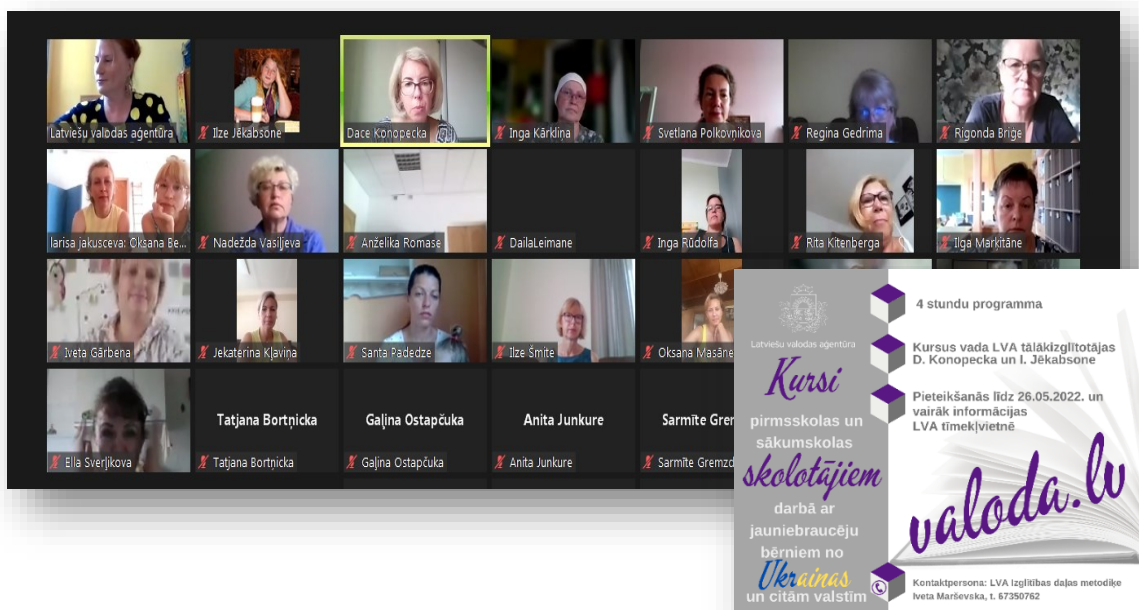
Latviešu valodas aģentūra
Ilze Jēkabsone
Dace Konopecka
Inga Kārkliņa
Svetlana Polkovņikova
Regina Gedrima
Rigonda Briģe

larisa jakusceva: Oksana Be...
Nadežda Vasiļjeva
Anželika Romase
DailaLeimane
Inga Rūdolfa
Rita Kitenberga
Ilga Markitāne

Iveta Gārbena
Jekaterina Kļaviņa
Santa Padedze
Ilze Šmite
Oksana Masāne

Ella Sverļikova
Tatjana Bortņicka
Tatjana Bortņicka
Gaļina Ostapčuka
Gaļina Ostapčuka
Anita Junkure
Anita Junkure
Sarmīte Grem
Sarmīte Gremzd

Latviešu valodas aģentūra

Kursi

pirmsskolas un sākumskolas skolotājiem darbā ar jauniebraucēju bērniem no Ukrainas un citām valstīm

4 stundu programma

Kursus vada LVA tālākizglītotājas D. Konopecka un I. Jēkabsone

Pieteikšanās līdz 26.05.2022. un vairāk informācijas LVA tīmekļvietnē

valoda.lv

Kontaktpersona: LVA Izglītības daļas metodiķe Iveta Maršēvska, t. 67350762